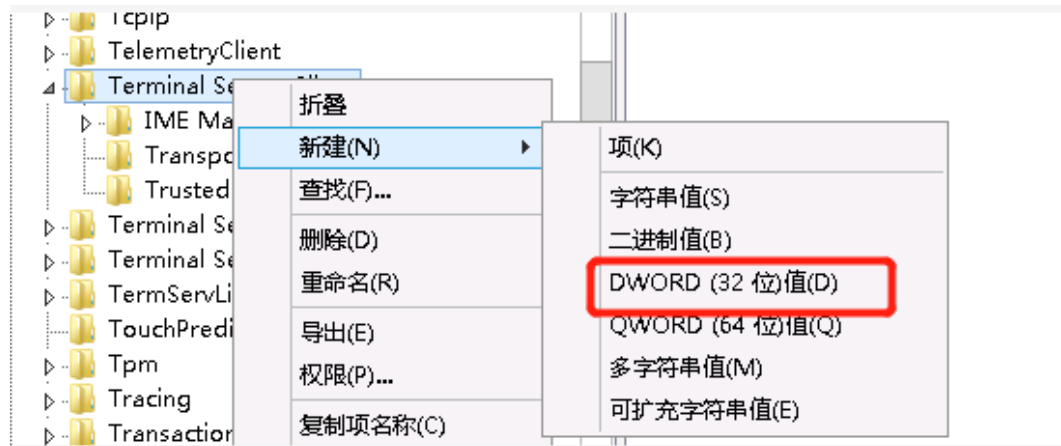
Tcpip
TelemetryClient
Terminal Se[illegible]
IME Ma
Transpo
Trusted
Terminal Se
Terminal Se
TermServLi
TouchPredi
Tpm
Tracing
Transactio

折叠
新建(N)
查找(F)...
删除(D)
重命名(R)
导出(E)
权限(P)...
复制项名称(C)

项(K)
字符串值(S)
二进制值(B)
DWORD (32 位)值(D)
QWORD (64 位)值(Q)
多字符串值(M)
可扩充字符串值(E)